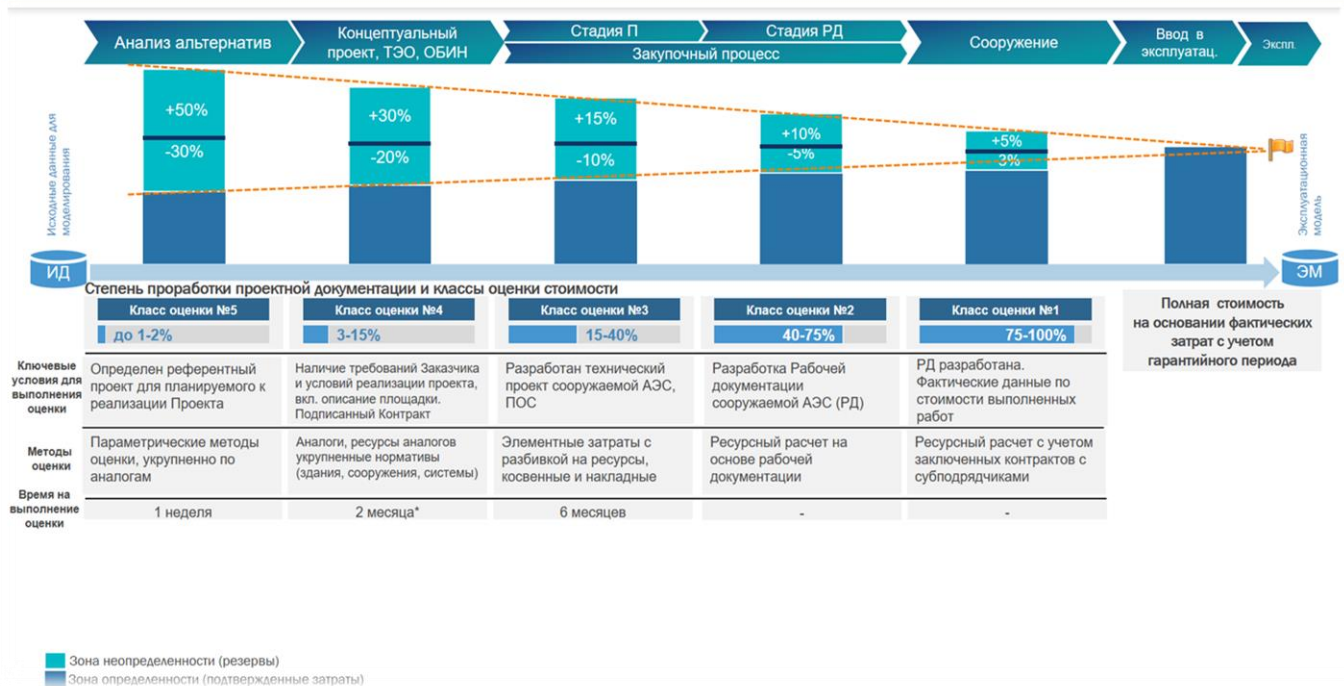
Анализ альтернатив | Концептуальный проект, ТЭО, ОБИН | Стадия П | Стадия РД | Закупочный процесс | Сооружение | Ввод в эксплуатац. | Экспл.

Исходные данные для моделирования

+50%
-30%

+30%
-20%

+15%
-10%

+10%
-5%

+5%
-3%

Эксплуатационная модель

ИД

ЭМ

Степень проработки проектной документации и классы оценки стоимости

| | Класс оценки №5 | Класс оценки №4 | Класс оценки №3 | Класс оценки №2 | Класс оценки №1 |
|---|---|---|---|---|---|
| | до 1-2% | 3-15% | 15-40% | 40-75% | 75-100% |
| Ключевые условия для выполнения оценки | Определен референтный проект для планируемого к реализации Проекта | Наличие требований Заказчика и условий реализации проекта, вкл. описание площадки. Подписанный Контракт | Разработан технический проект сооружаемой АЭС, ПОС | Разработка Рабочей документации сооружаемой АЭС (РД) | РД разработана. Фактические данные по стоимости выполненных работ |
| Методы оценки | Параметрические методы оценки, укрупненно по аналогам | Аналоги, ресурсы аналогов укрупненные нормативы (здания, сооружения, системы) | Элементные затраты с разбивкой на ресурсы, косвенные и накладные | Ресурсный расчет на основе рабочей документации | Ресурсный расчет с учетом заключенных контрактов с субподрядчиками |
| Время на выполнение оценки | 1 неделя | 2 месяца* | 6 месяцев | - | - |

Полная стоимость на основании фактических затрат с учетом гарантийного периода

Зона неопределенности (резервы)
Зона определенности (подтвержденные затраты)